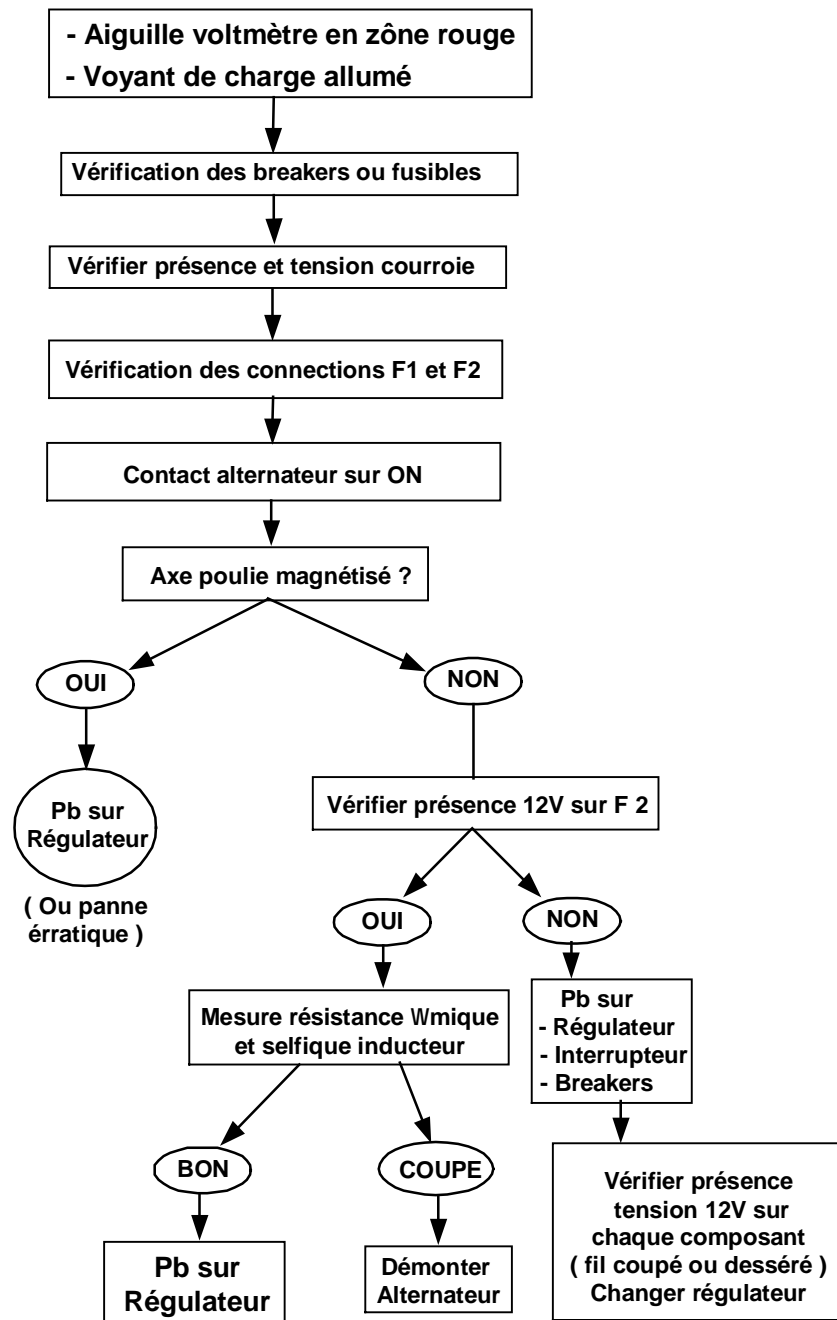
- Aiguille voltmètre en zône rouge
- Voyant de charge allumé

Vérification des breakers ou fusibles

Vérifier présence et tension courroie

Vérification des connections F1 et F2

Contact alternateur sur ON

Axe poulie magnétisé ?

OUI

NON

Pb sur Régulateur

( Ou panne érratique )

Vérifier présence 12V sur F 2

OUI

NON

Mesure résistance Wmique et selfique inducteur

Pb sur
- Régulateur
- Interrupteur
- Breakers

BON

COUPE

Vérifier présence tension 12V sur chaque composant ( fil coupé ou desséré ) Changer régulateur

Pb sur Régulateur

Démonter Alternateur